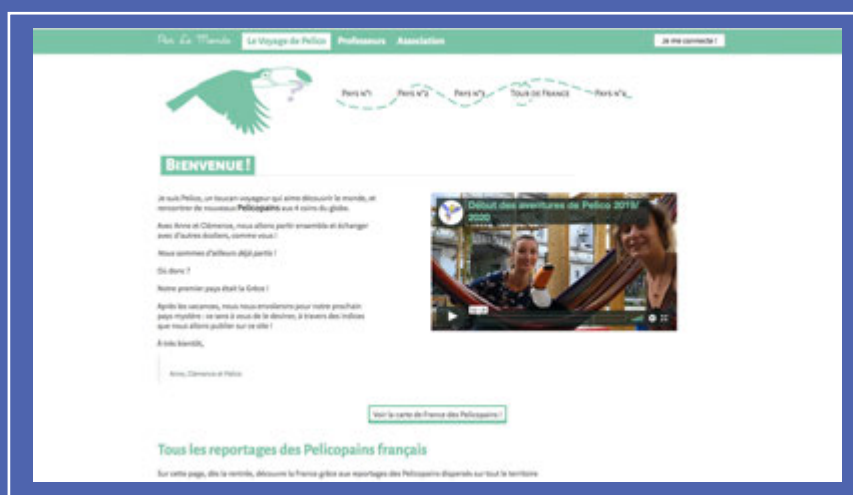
Pas La Monde   Le Voyage de Pelico   Professeurs   Association   Je me connecte !

Pays n°1   Pays n°2   Pays n°3   Tour de France   Pays n°4

Bienvenue !

Je suis Pelico, un toucan voyageur qui aime découvrir le monde, et rencontrer de nouveaux Pelicopains aux 4 coins du globe.

Avec Anne et Clémence, nous allons partir ensemble et échanger avec d'autres écoliers, comme vous !

Nous sommes d'ailleurs déjà partis !

Où donc ?

Notre premier pays était la Grèce !

Après les vacances, nous nous envolerons pour notre prochain pays mystère : ce sera à vous de le deviner, à travers des indices que nous allons publier sur ce site !

À très bientôt,

Anne, Clémence et Pelico

Début des aventures de Pelico 2019/2020

Voir la carte de France des Pelicopains !

Tous les reportages des Pelicopains français

Sur cette page, dès la rentrée, découvre la France grâce aux reportages des Pelicopains dispersés sur tout le territoire